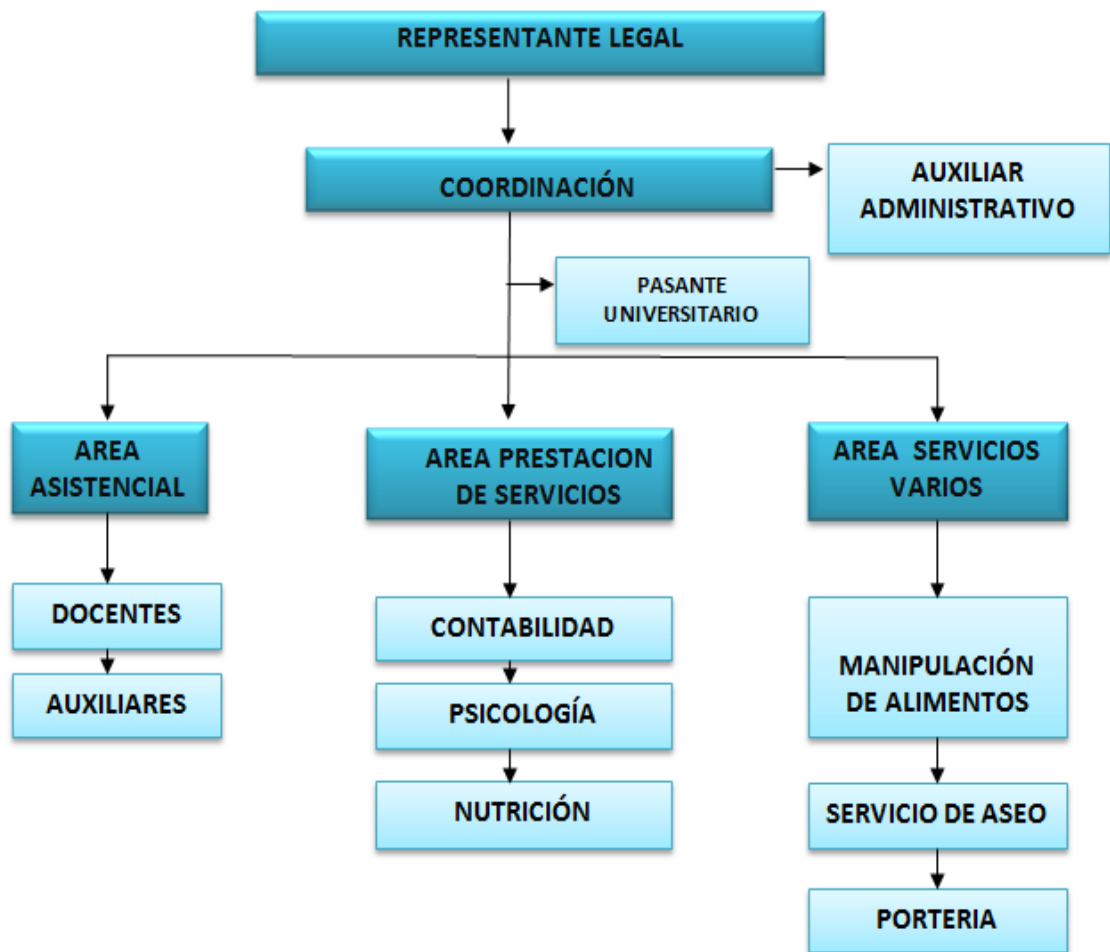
REPRESENTANTE LEGAL

COORDINACIÓN

AUXILIAR ADMINISTRATIVO

PASANTE UNIVERSITARIO

AREA ASISTENCIAL

AREA PRESTACION DE SERVICIOS

AREA SERVICIOS VARIOS

DOCENTES

AUXILIARES

CONTABILIDAD

PSICOLOGÍA

NUTRICIÓN

MANIPULACIÓN DE ALIMENTOS

SERVICIO DE ASEO

PORTERIA